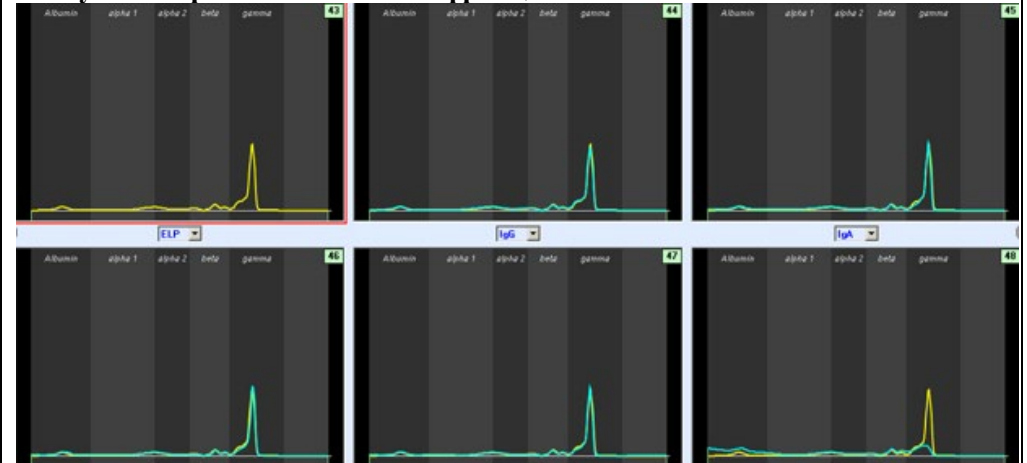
Albumin alpha 1 alpha 2 beta gamma 43

Albumin alpha 1 alpha 2 beta gamma 44

Albumin alpha 1 alpha 2 beta gamma 45

ELP

IgG

IgA

Albumin alpha 1 alpha 2 beta gamma 46

Albumin alpha 1 alpha 2 beta gamma 47

Albumin alpha 1 alpha 2 beta gamma 48